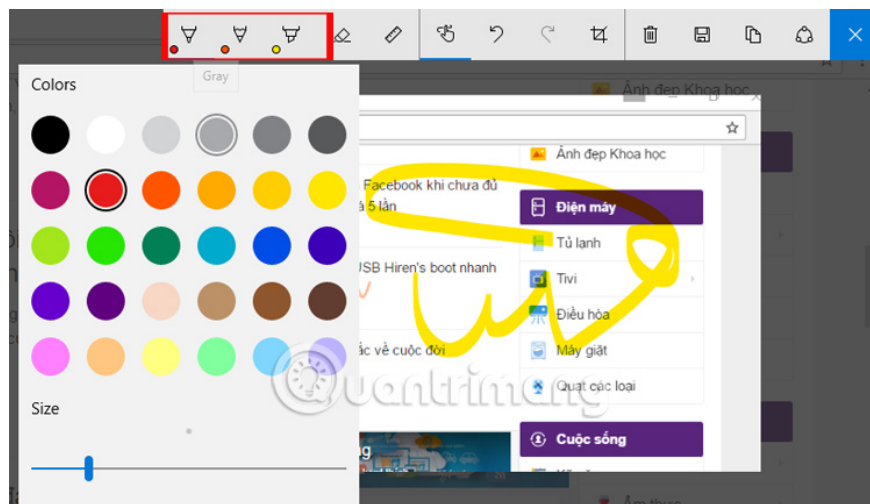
Gray

Colors

Size

Ảnh đẹp Khoa học

Ảnh đẹp Khoa học

Facebook khi chưa đủ
á 5 lần

USB Hiren's boot nhanh

ắc về cuộc đời

Điện máy

Tủ lạnh

Tivi

Điều hòa

Máy giặt

Quạt các loại

Cuộc sống

Quantrimang